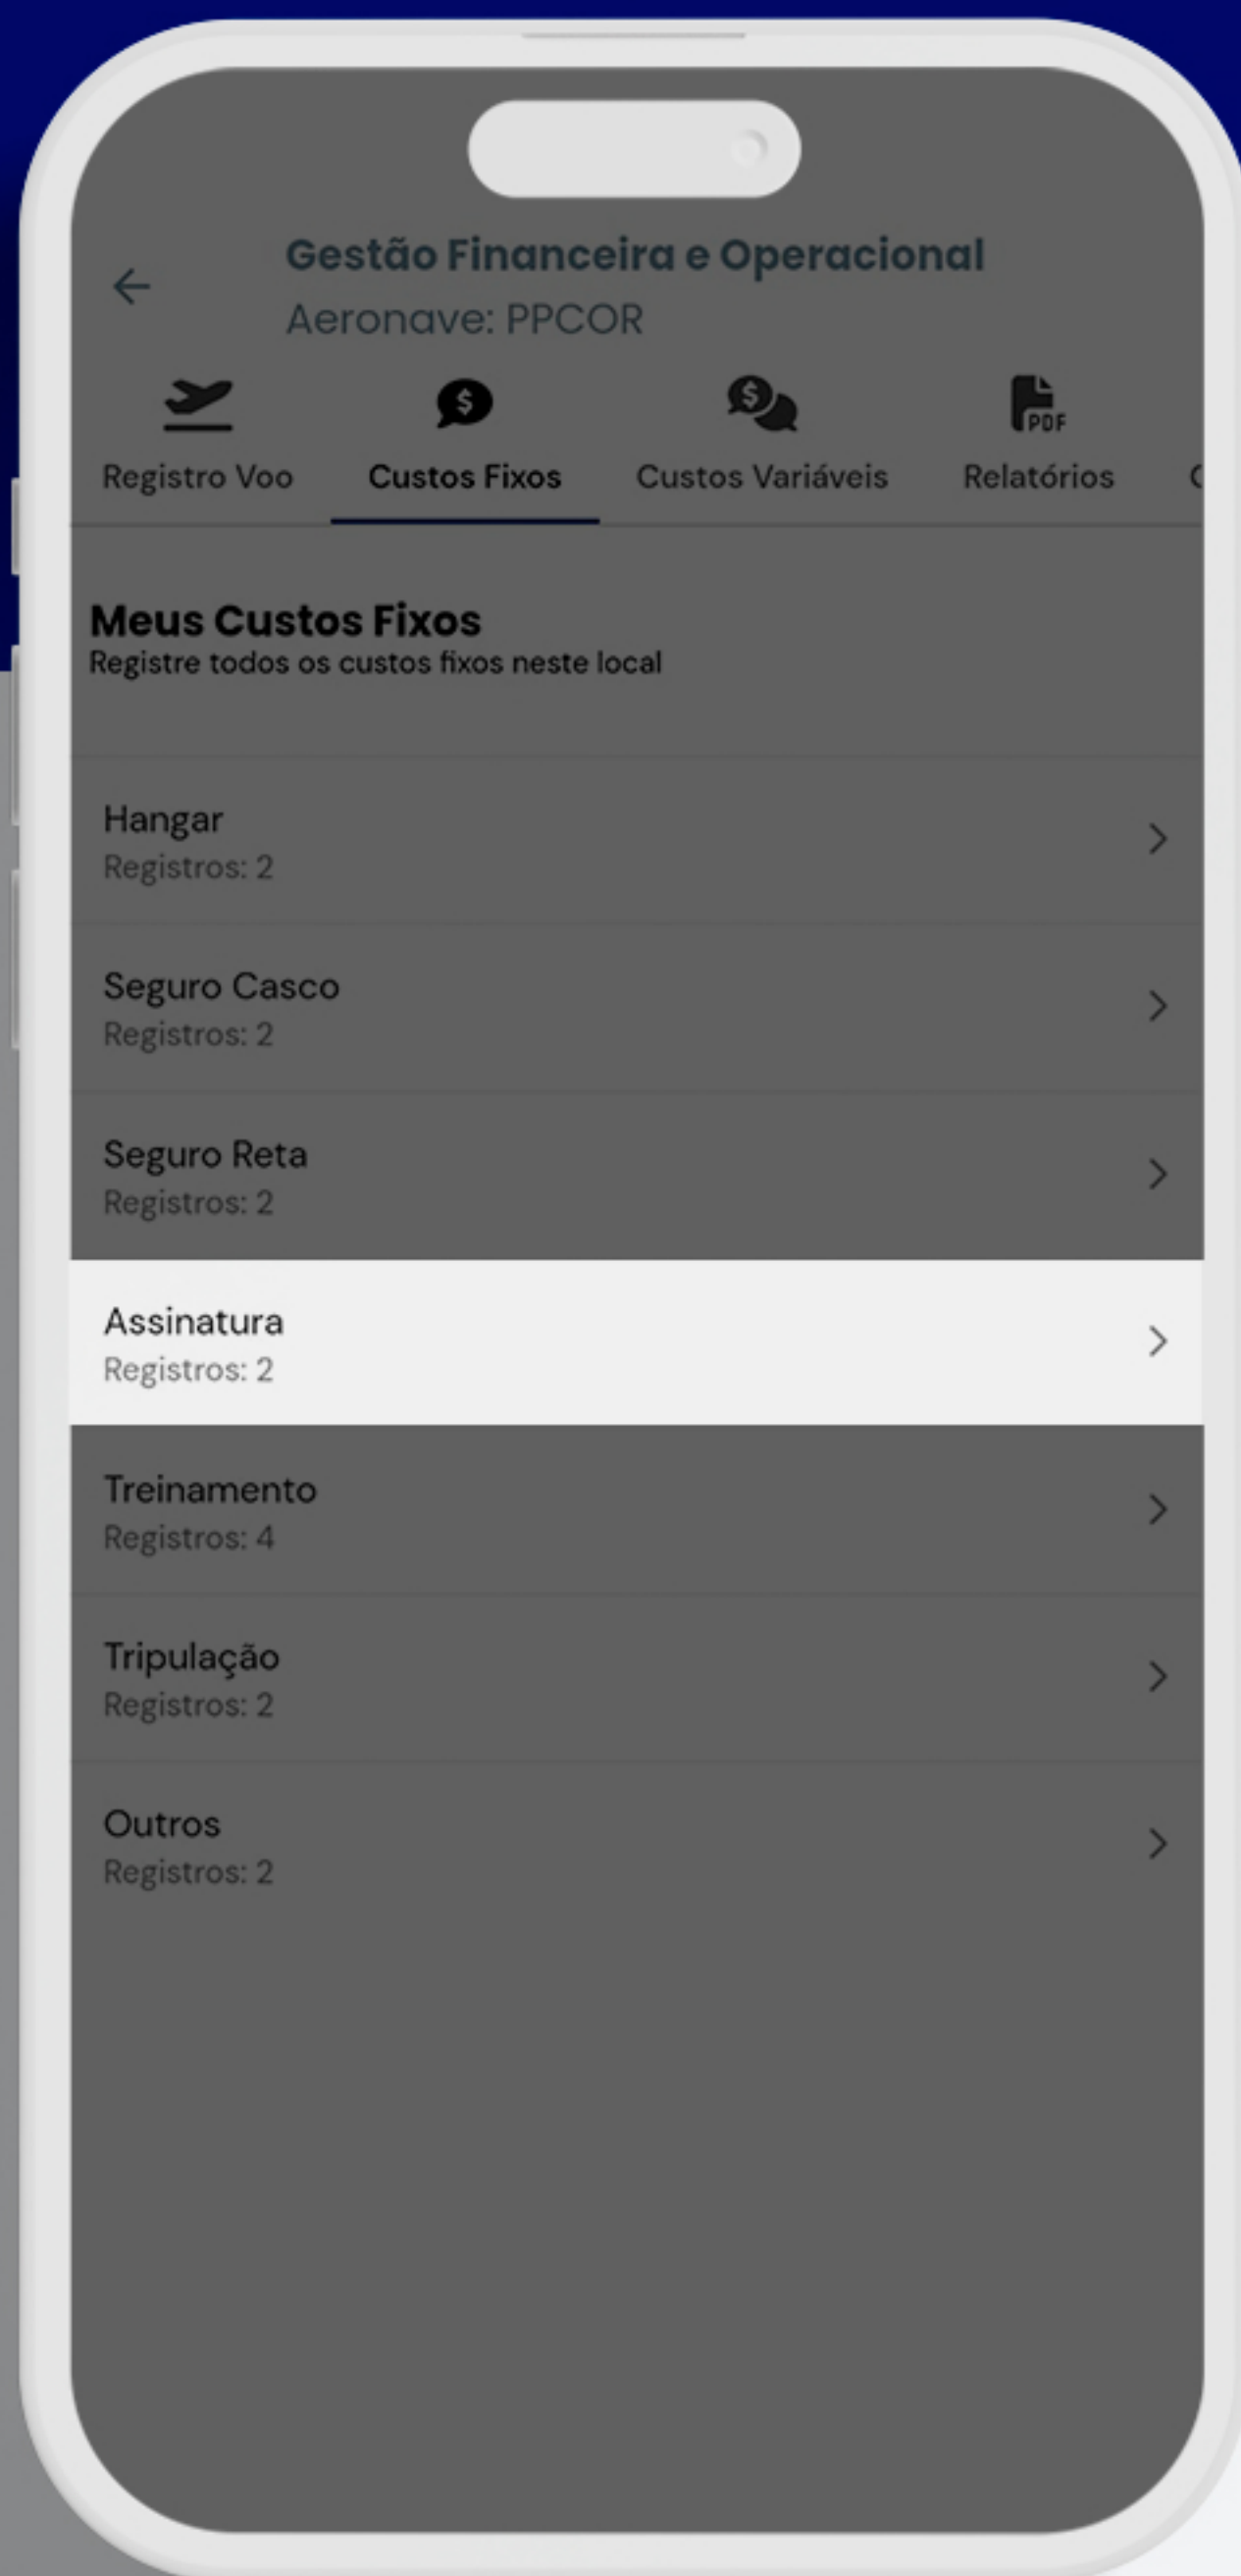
Gestão Financeira e Operacional
Aeronave: PPCOR

Registro Voo
Custos Fixos
Custos Variáveis
PDF
Relatórios

Meus Custos Fixos
Registre todos os custos fixos neste local

Hangar
Registros: 2

Seguro Casco
Registros: 2

Seguro Reta
Registros: 2

Assinatura
Registros: 2

Treinamento
Registros: 4

Tripulação
Registros: 2

Outros
Registros: 2